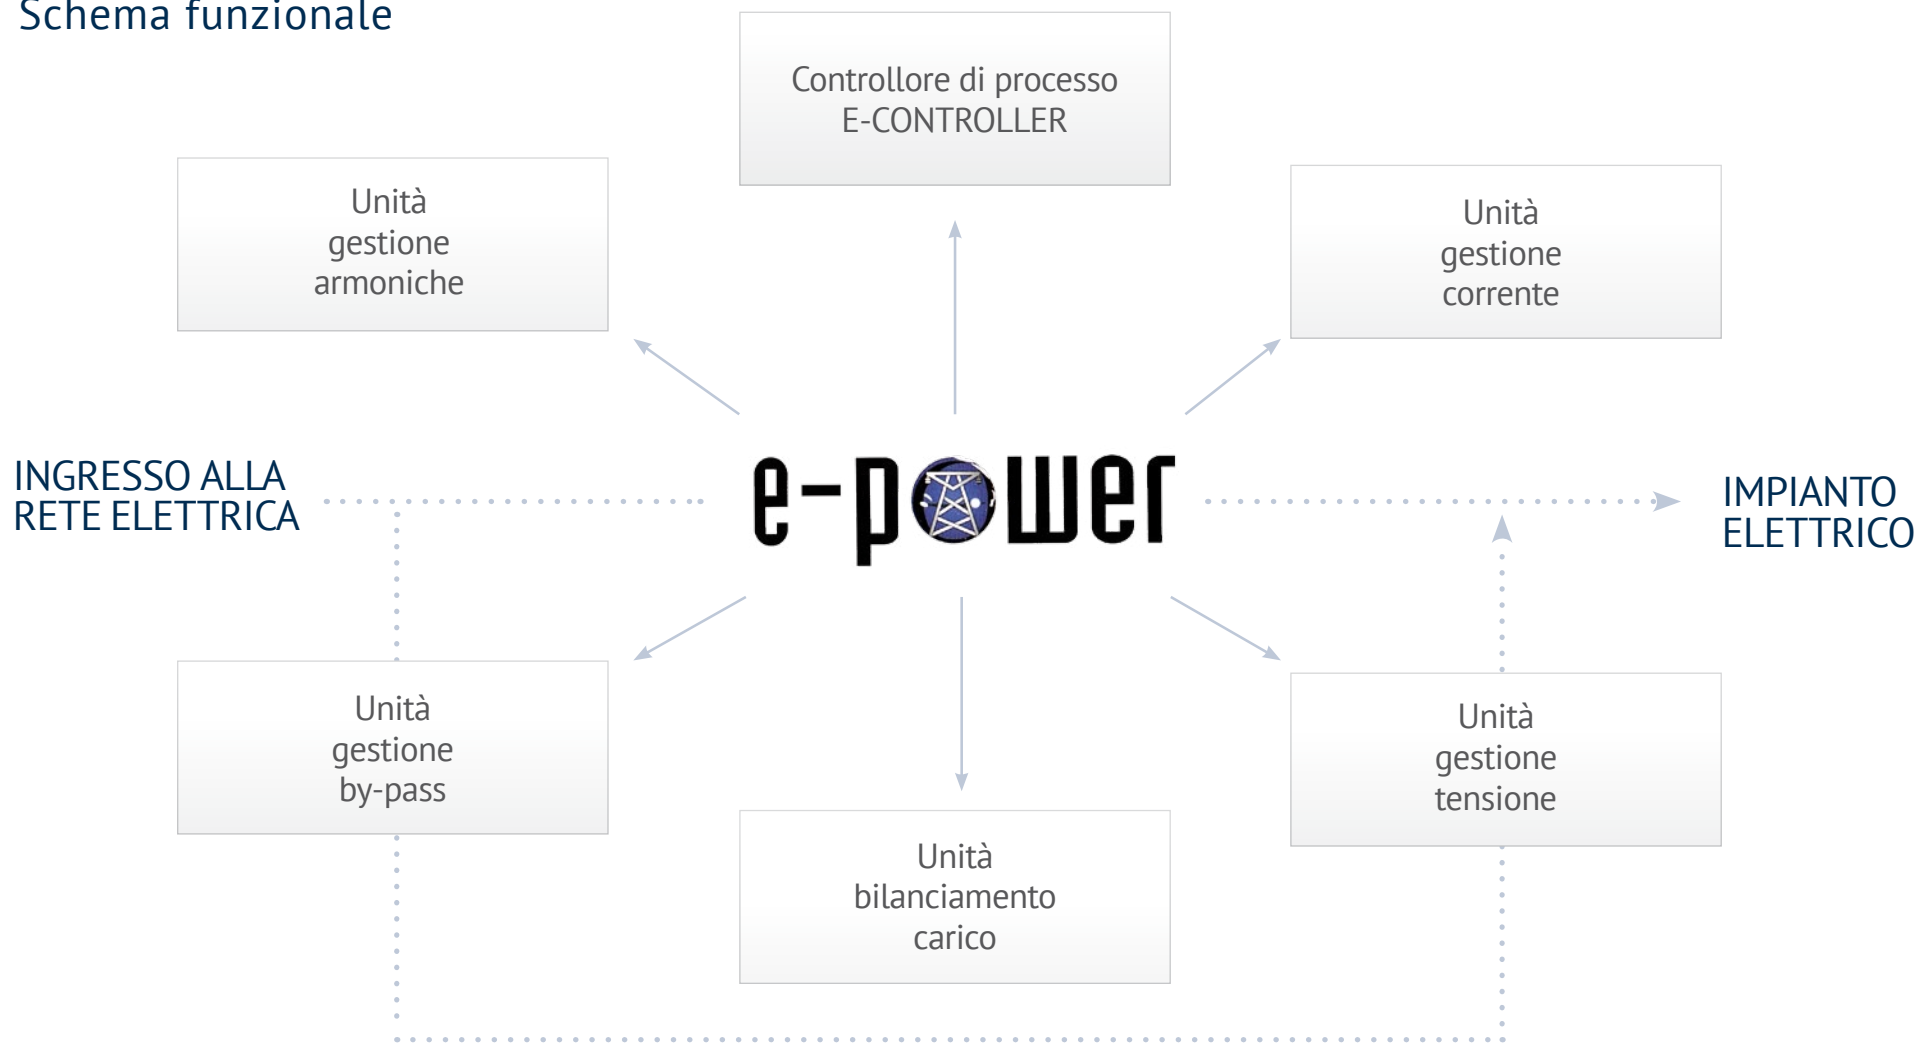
Schema funzionale

Controllore di processo
E-CONTROLLER

Unità
gestione
armoniche

Unità
gestione
corrente

INGRESSO ALLA
RETE ELETTRICA

e-power

IMPIANTO
ELETTRICO

Unità
gestione
by-pass

Unità
bilanciamento
carico

Unità
gestione
tensione